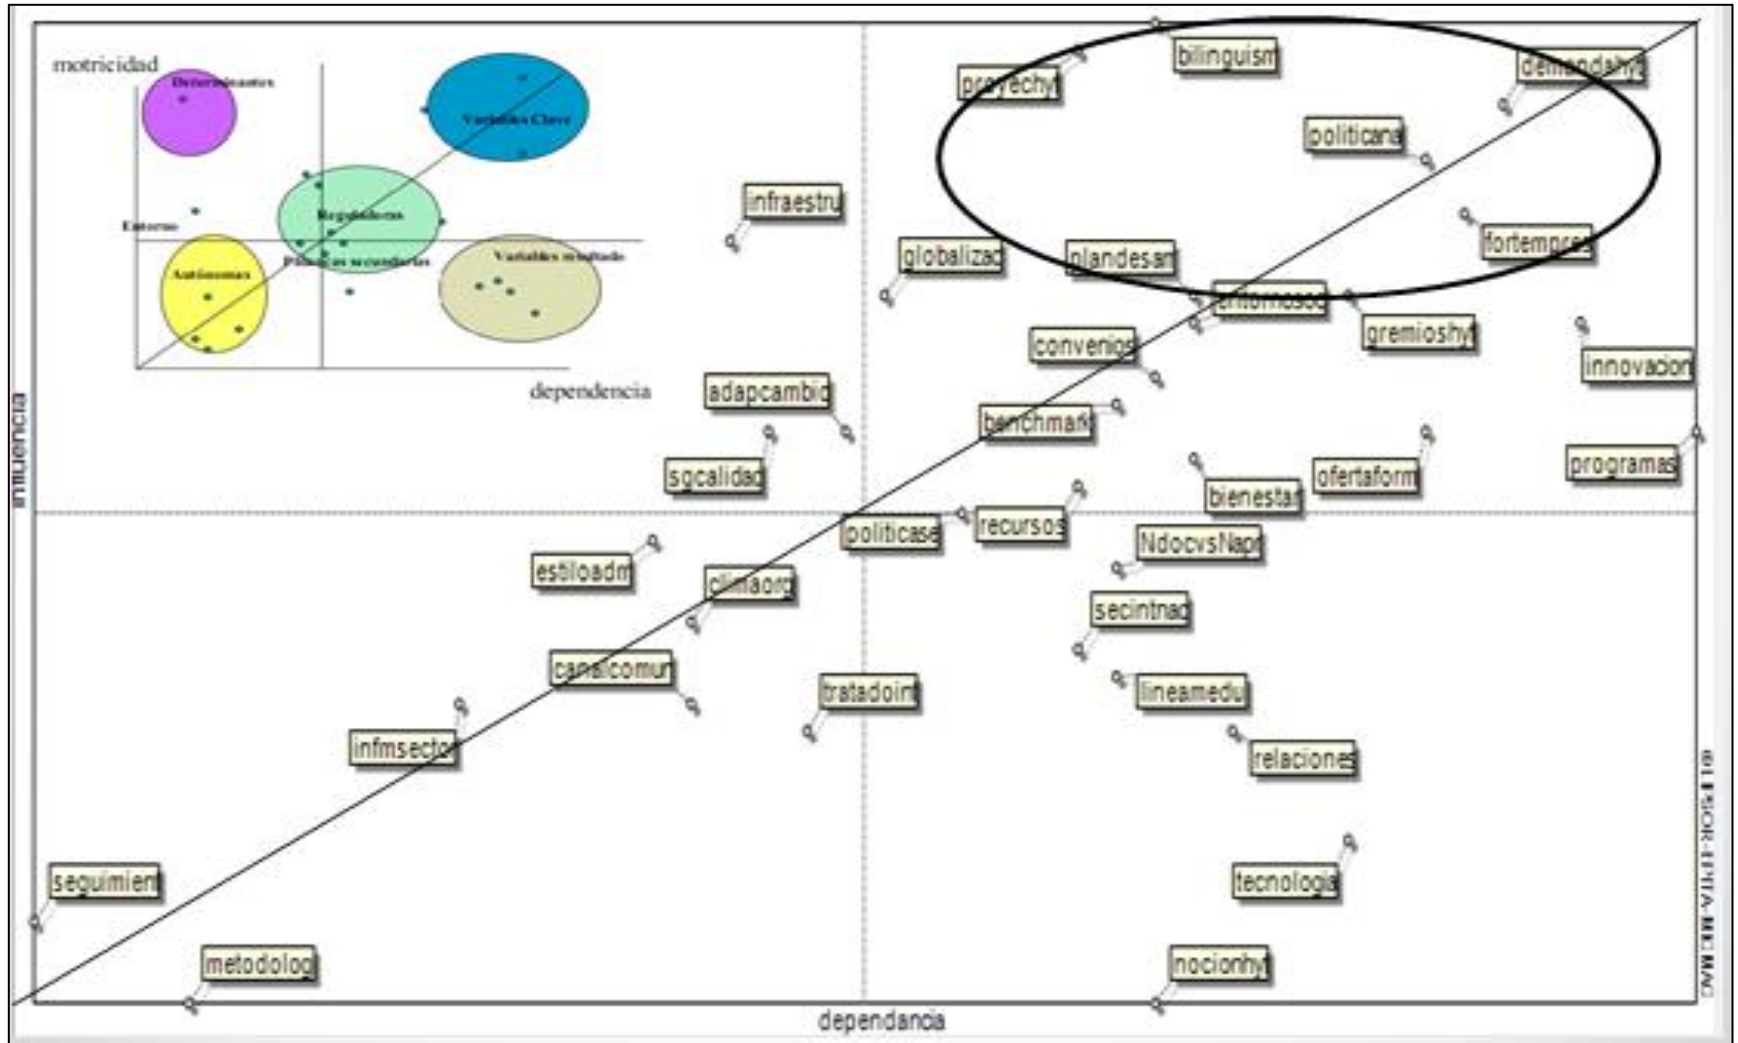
motricidad

Determinantes

Variables Clave

Entorno

Reguladoras

Autónomas

Palancas secundarias

Variables resultado

dependencia

influencia

bilinguism

proyechyt

demandahyt

politicana

infraestru

fortempres

globalizac

plandesarr

entornosoc

gremioshyt

convenios

innovacion

adapcambio

benchmark

programas

sgcalidad

bienestar

ofertaform

politicase

recursos

NdocvsNapr

estiloadm

climaorg

secintnac

canalcomun

tratadoint

lineamedu

infmsector

relaciones

seguimient

tecnologia

metodolog

nocionhyt

dependancia

© LIPSOR-EPITA-MICMAC